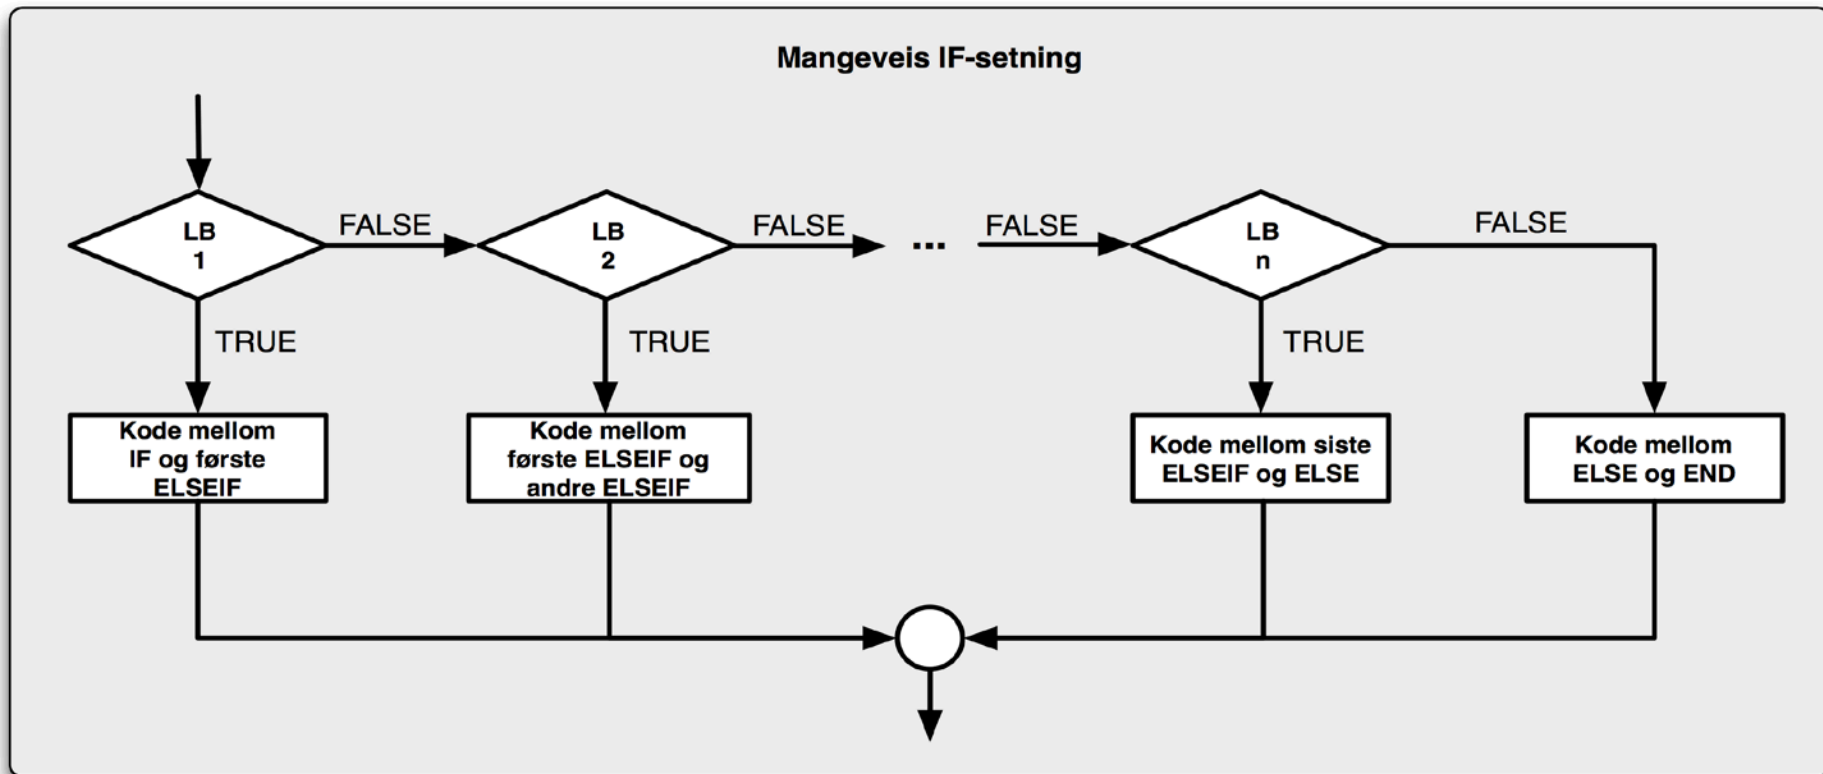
Mangeveis IF-setning

LB 1

FALSE

LB 2

FALSE

...

FALSE

LB n

FALSE

TRUE

TRUE

TRUE

Kode mellom IF og første ELSEIF

Kode mellom første ELSEIF og andre ELSEIF

Kode mellom siste ELSEIF og ELSE

Kode mellom ELSE og END